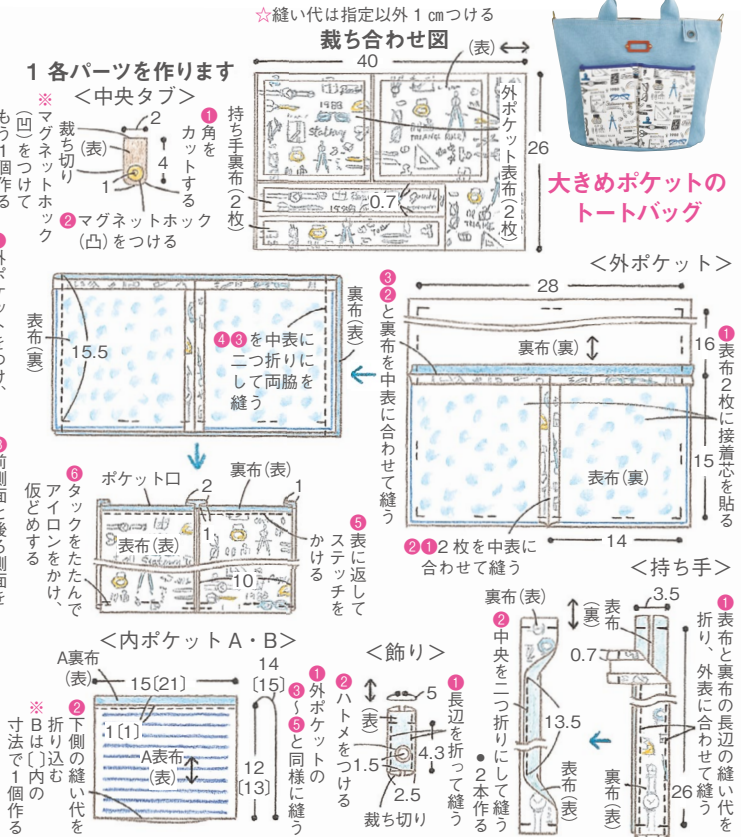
☆縫い代は指定以外1㎝つける

裁ち合わせ図

(表)

40

26

外ポケット表布(2枚)

持ち手裏布(2枚)

0.7

大きめポケットのトートバッグ

1 各パーツを作ります

<中央タブ>

※マグネットホック(凹)をつけてもう1個作る

裁ち切り

(表)

2

4

1

❶角をカットする

❷マグネットホック(凸)をつける

外ポケットをつけ、

前側面と後ろ側面を

表布(裏)

15.5

裏布(表)

❹❸を中表に二つ折りにして両脇を縫う

❸❷と裏布を中表に合わせて縫う

<外ポケット>

28

裏布(裏)

16

15

表布(裏)

14

❶表布2枚に接着芯を貼る

❷❶2枚を中表に合わせて縫う

ポケット口

2

裏布(表)

1

1

表布(表)

10

❻タックをたたんでアイロンをかけ、仮どめする

❺表に返してステッチをかける

<内ポケットA・B>

A裏布(表)

15[21]

1[1]

A表布(表)

14[15]

12[13]

※Bは[ ]内の寸法で1個作る

❷下側の縫い代を折り込む

❶外ポケットの❸~❺と同様に縫う

<飾り>

5

(表)

4.3

1.5

2.5

裁ち切り

❷ハトメをつける

❶長辺を折って縫う

●2本作る

<持ち手>

裏布(表)

❷中央を二つ折りにして縫う

13.5

表布(表)

3.5

(裏)

表布

0.7

裏布

26

❶表布と裏布の長辺の縫い代を折り、外表に合わせて縫う